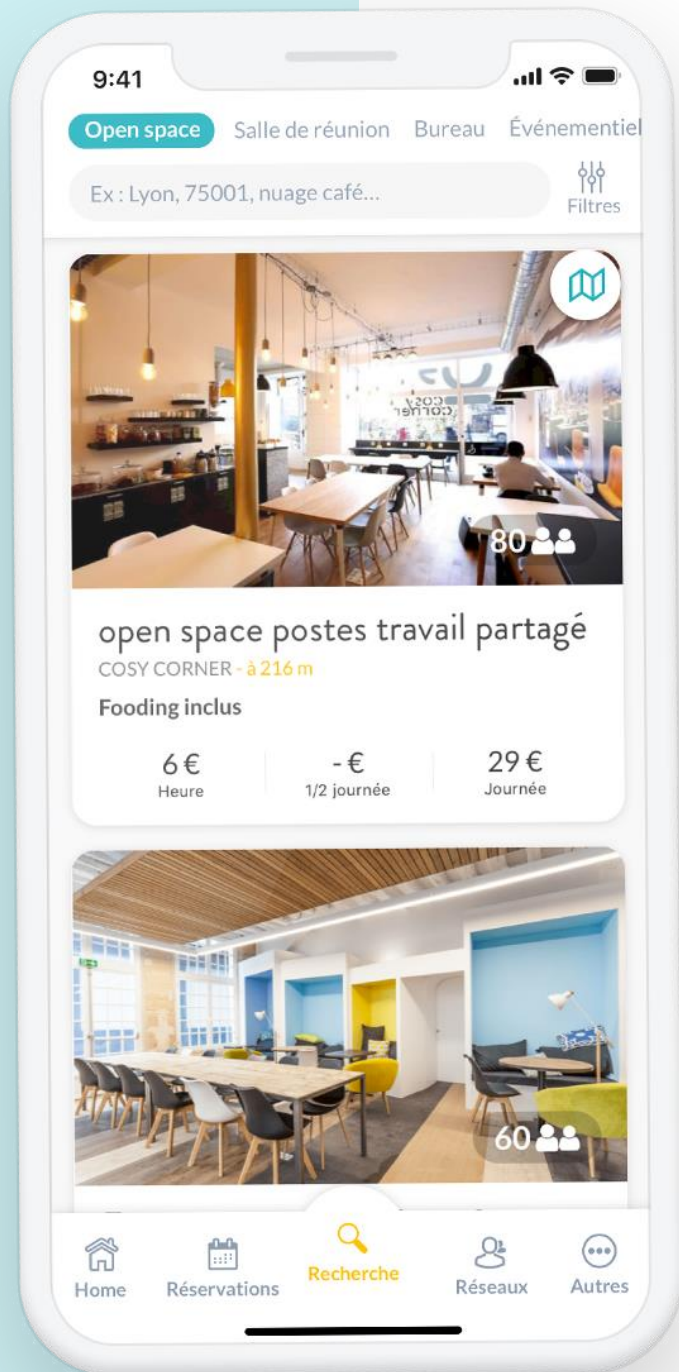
9:41

Open space Salle de réunion Bureau Événementiel

Ex : Lyon, 75001, nuage café...

Filtres

COSY CORNER

80

open space postes travail partagé

COSY CORNER - à 216 m

Fooding inclus

| 6 € | - € | 29 € |
|---|---|---|
| Heure | 1/2 journée | Journée |

60

Home Réservations Recherche Réseaux Autres